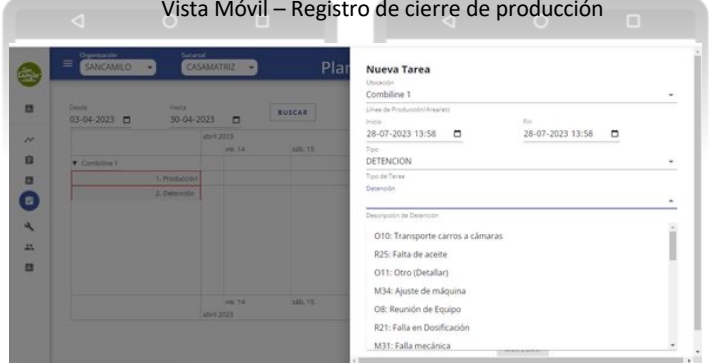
Vista Móvil – Registro de cierre de producción

Organización
SANCAMILO
Sucursal
CASAMATRIZ
Plan

Desde
03-04-2023
Hasta
30-04-2023
BUSCAR

abril 2023
vie. 14
sáb. 15

▼ Combiline 1
1. Producción
2. Detención

vie. 14
sáb. 15
abril 2023

Nueva Tarea
Ubicación
Combiline 1
Línea de Producción/Área(s)
Inicio
28-07-2023 13:58
Fin
28-07-2023 13:58
Tipo
DETENCION
Tipo de Tarea
Detención
Descripción de Detención
O10: Transporte carros a cámaras
R25: Falta de aceite
O11: Otro (Detallar)
M34: Ajuste de máquina
O8: Reunión de Equipo
R21: Falla en Dosificación
M31: Falla mecánica